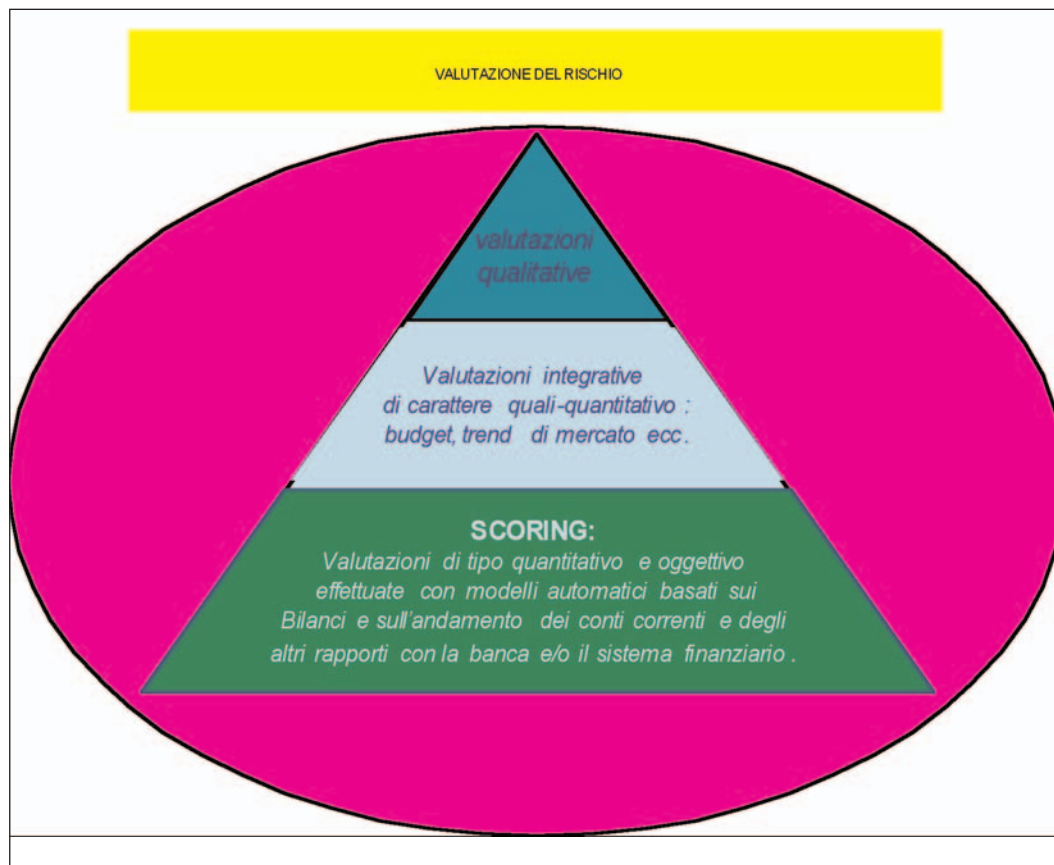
VALUTAZIONE DEL RISCHIO

valutazioni qualitative

Valutazioni integrative di carattere quali-quantitativo : budget, trend di mercato ecc.

SCORING:
Valutazioni di tipo quantitativo e oggettivo effettuate con modelli automatici basati sui Bilanci e sull'andamento dei conti correnti e degli altri rapporti con la banca e/o il sistema finanziario .